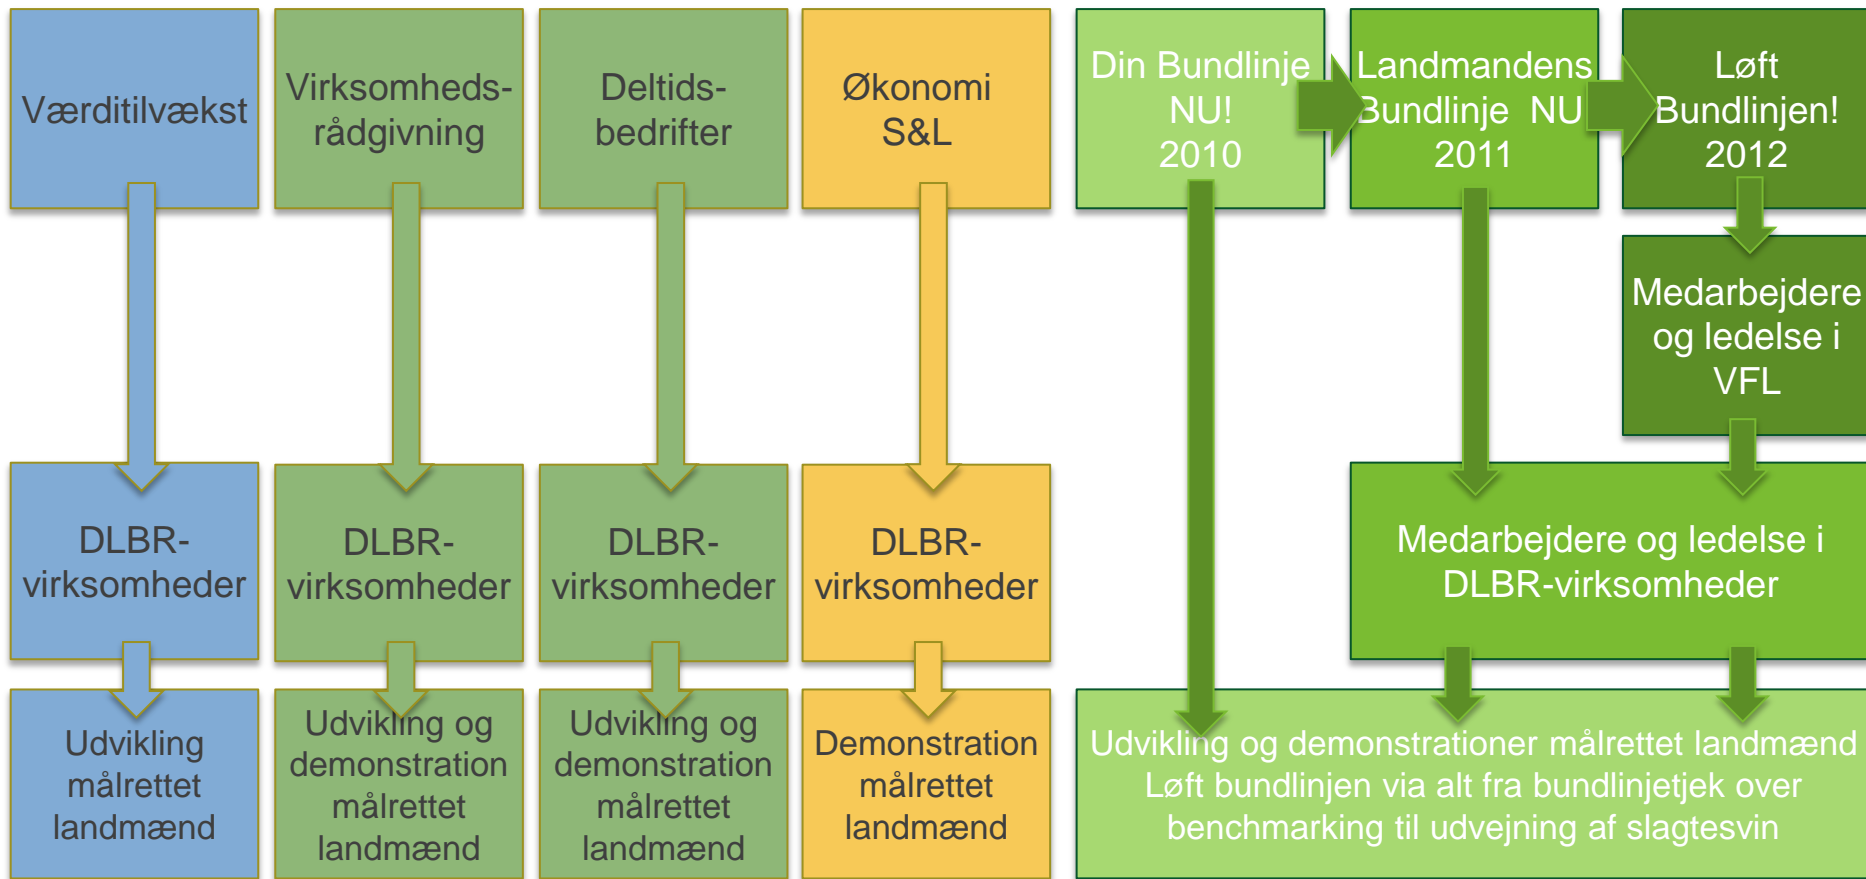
Værditilvækst

Virksomheds-rådgivning

Deltids-bedrifter

Økonomi S&L

Din Bundlinje NU! 2010

Landmandens Bundlinje NU 2011

Løft Bundlinjen! 2012

Medarbejdere og ledelse i VFL

DLBR-virksomheder

DLBR-virksomheder

DLBR-virksomheder

DLBR-virksomheder

Medarbejdere og ledelse i DLBR-virksomheder

Udvikling målrettet landmænd

Udvikling og demonstration målrettet landmænd

Udvikling og demonstration målrettet landmænd

Demonstration målrettet landmænd

Udvikling og demonstrationer målrettet landmænd Løft bundlinjen via alt fra bundlinjetjek over benchmarking til udvejning af slagtesvin